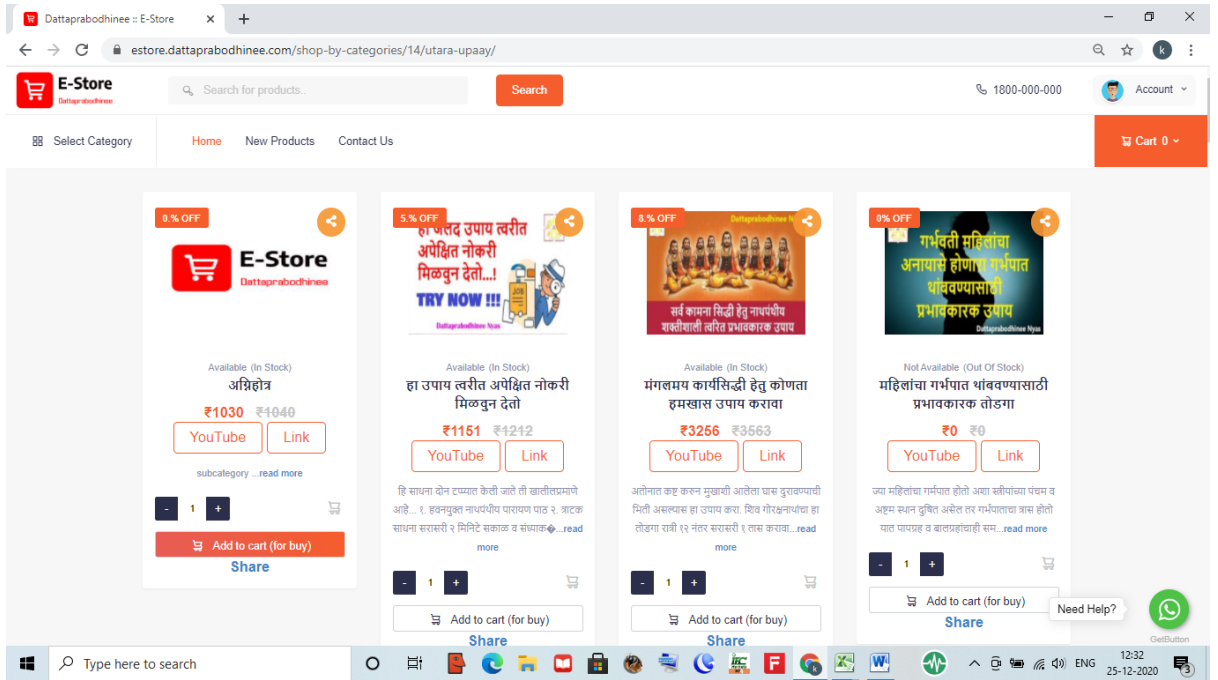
Dattaprabodhinee :: E-Store
estore.dattaprabodhinee.com/shop-by-categories/14/utara-upaay/

E-Store
Dattaprabodhinee
Search for products..
Search
1800-000-000
Account
Select Category
Home
New Products
Contact Us
Cart 0

0.% OFF
E-Store
Dattaprabodhinee
Available (In Stock)
अग्निहोत्र
₹1030 ₹1040
YouTube
Link
subcategory ...read more
- 1 +
Add to cart (for buy)
Share

5.% OFF
हा जलद उपाय त्वरीत अपेक्षित नोकरी मिळवुन देतो...!
TRY NOW !!!
Dattaprabodhinee Nyas
Available (In Stock)
हा उपाय त्वरीत अपेक्षित नोकरी मिळवुन देतो
₹1151 ₹1212
YouTube
Link
हि साधना दोन टप्प्यात केली जाते ती खालीलप्रमाणे आहे... १. हवनयुक्त नाथपंथीय पारायण पाठ २. त्राटक साधना सरासरी २ मिनिटे सकाळ व संध्याक�...read more
- 1 +
Add to cart (for buy)
Share

8.% OFF
Dattaprabodhinee Nyas
सर्व कामना सिद्धी हेतु नाथपंथीय शक्तीशाली त्वरित प्रभावकारक उपाय
Available (In Stock)
मंगलमय कार्यसिद्धी हेतु कोणता हमखास उपाय करावा
₹3256 ₹3563
YouTube
Link
अतोनात कष्ट करुन मुखाशी आलेला घास दुरावण्याची भिती असल्यास हा उपाय करा. श्री गोरक्षनाथांचा हा तोडगा रात्री १२ नंतर सरासरी १ तास करावा...read more
- 1 +
Add to cart (for buy)
Share

0% OFF
गर्भवती महिलांचा अनायासे होणारा गर्भपात थांबवण्यासाठी प्रभावकारक उपाय
Dattaprabodhinee Nyas
Not Available (Out Of Stock)
महिलांचा गर्भपात थांबवण्यासाठी प्रभावकारक तोडगा
₹0 ₹0
YouTube
Link
ज्या महिलांचा गर्भपात होतो अशा स्त्रीयांच्या पंचम व अष्टम स्थान दुषित असेल तर गर्भपाताचा त्रास होतो यात पापग्रह व बालग्रहांचाही सम...read more
- 1 +
Add to cart (for buy)
Share
Need Help?
GetButton

Type here to search
ENG
12:32
25-12-2020
3